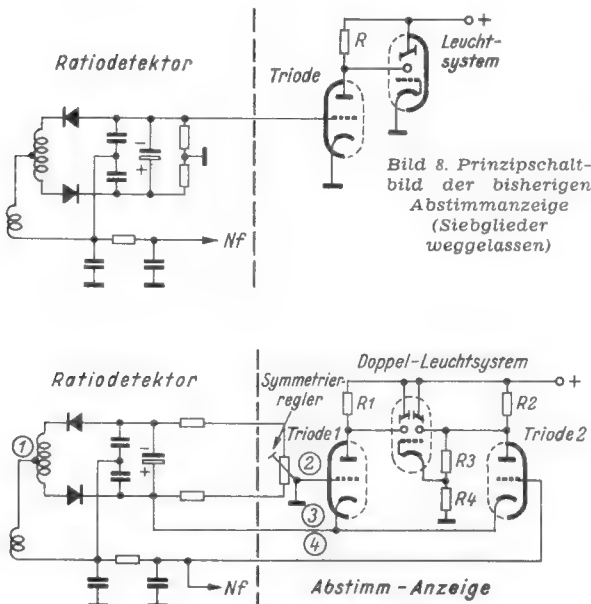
Ratiodetektor

Triode

R

Leucht-system

+

Nf

Bild 8. Prinzipschaltbild der bisherigen Abstimmanzeige (Siebglieder weggelassen)

Ratiodetektor

Doppel-Leuchtsystem

Symmetrierregler

R1

R2

Triode 1

Triode 2

R3

R4

+

①

②

③

④

Nf

Abstimm-Anzeige